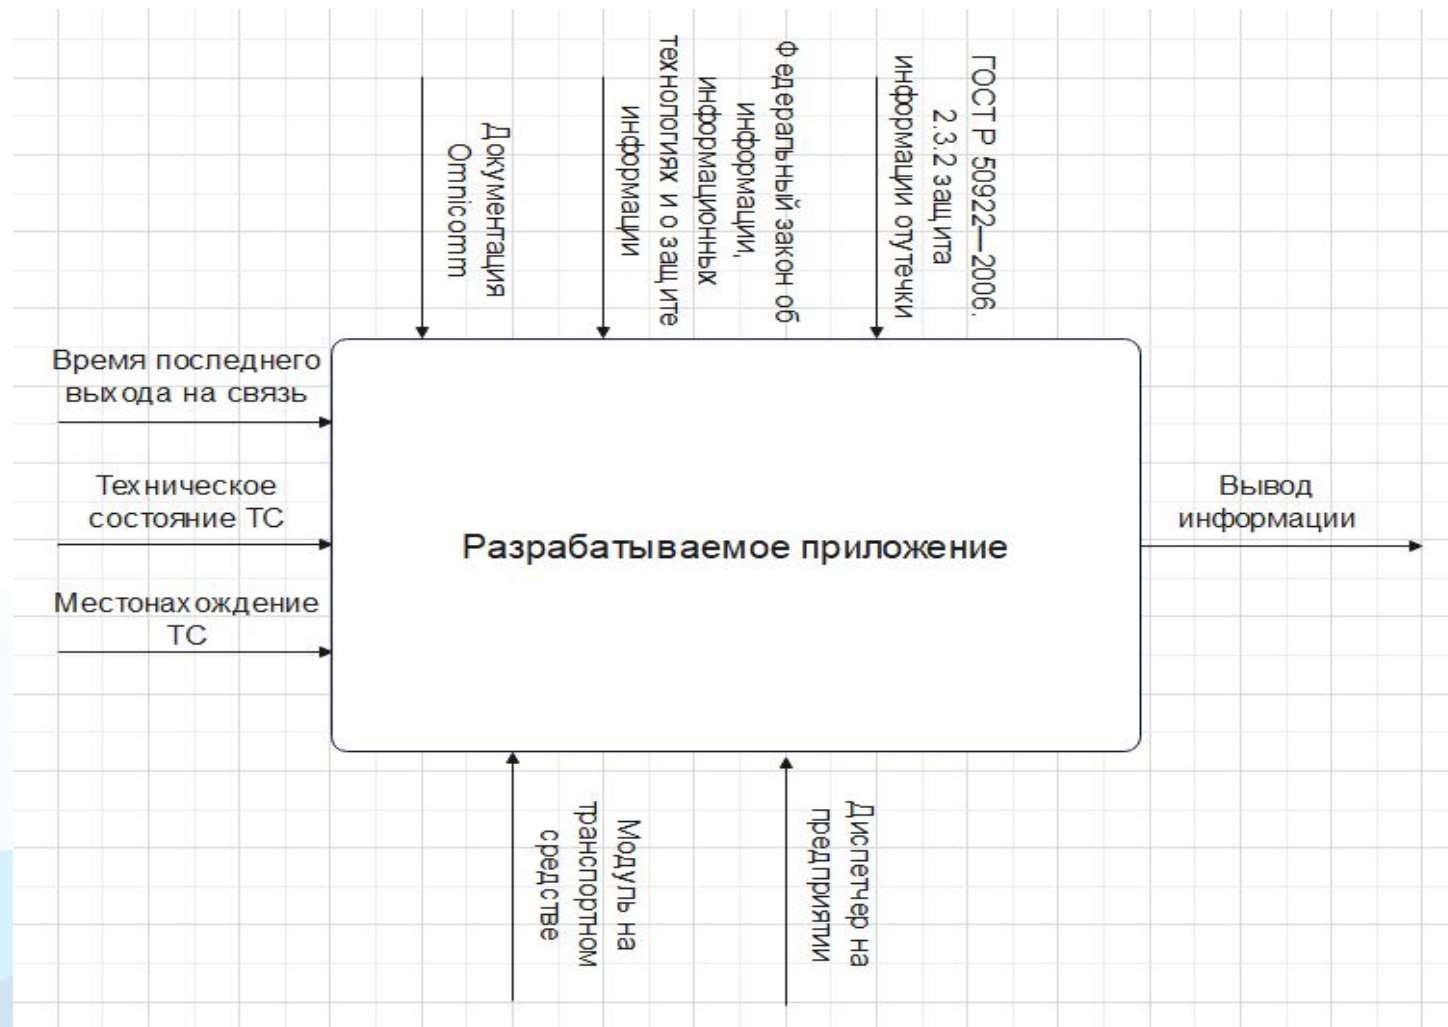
Документация Omnicomm

Федеральный закон об информации, информационных технологиях и о защите информации

ГОСТ Р 50922—2006. 2.3.2 защита информации от утечки

Время последнего выхода на связь

Техническое состояние ТС

Местонахождение ТС

Разрабатываемое приложение

Вывод информации

Модуль на транспортном средстве

Диспетчер на предприятии